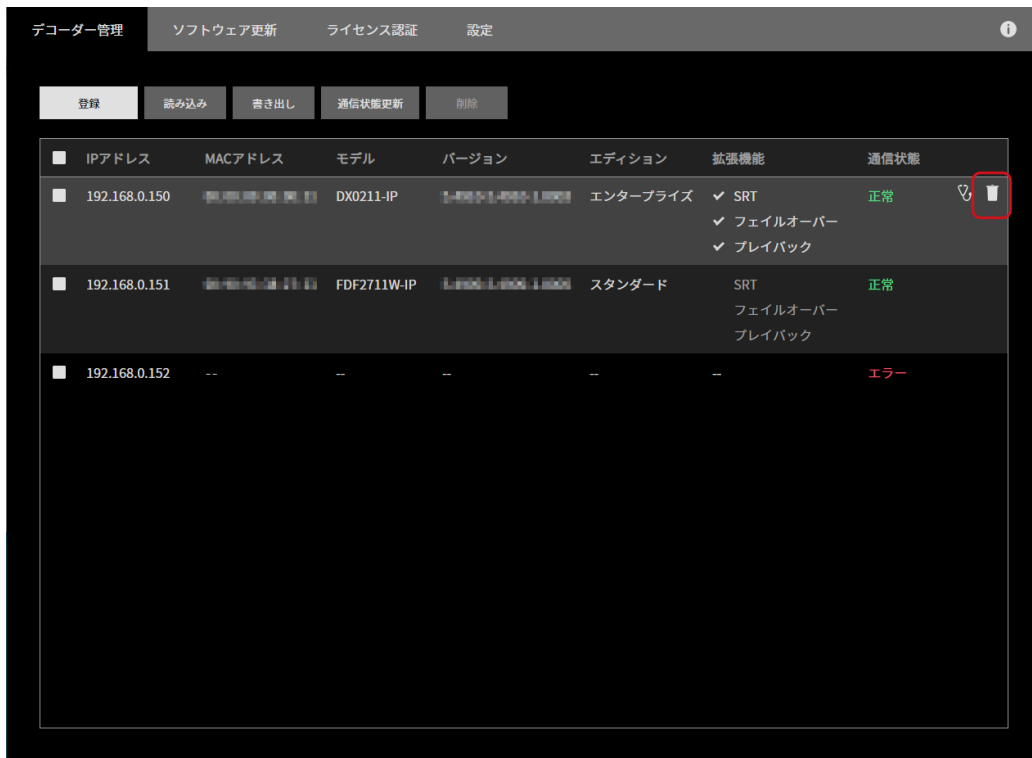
デコーダー管理 ソフトウェア更新 ライセンス認証 設定

登録 読み込み 書き出し 通信状態更新 削除

|  | IPアドレス | MACアドレス | モデル | バージョン | エディション | 拡張機能 | 通信状態 |
|---|---|---|---|---|---|---|---|
|  | 192.168.0.150 | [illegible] | DX0211-IP | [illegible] | エンタープライズ | ✔ SRT ✔ フェイルオーバー ✔ プレイバック | 正常 |
|  | 192.168.0.151 | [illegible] | FDF2711W-IP | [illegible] | スタンダード | SRT フェイルオーバー プレイバック | 正常 |
|  | 192.168.0.152 | -- | -- | -- | -- | -- | エラー |